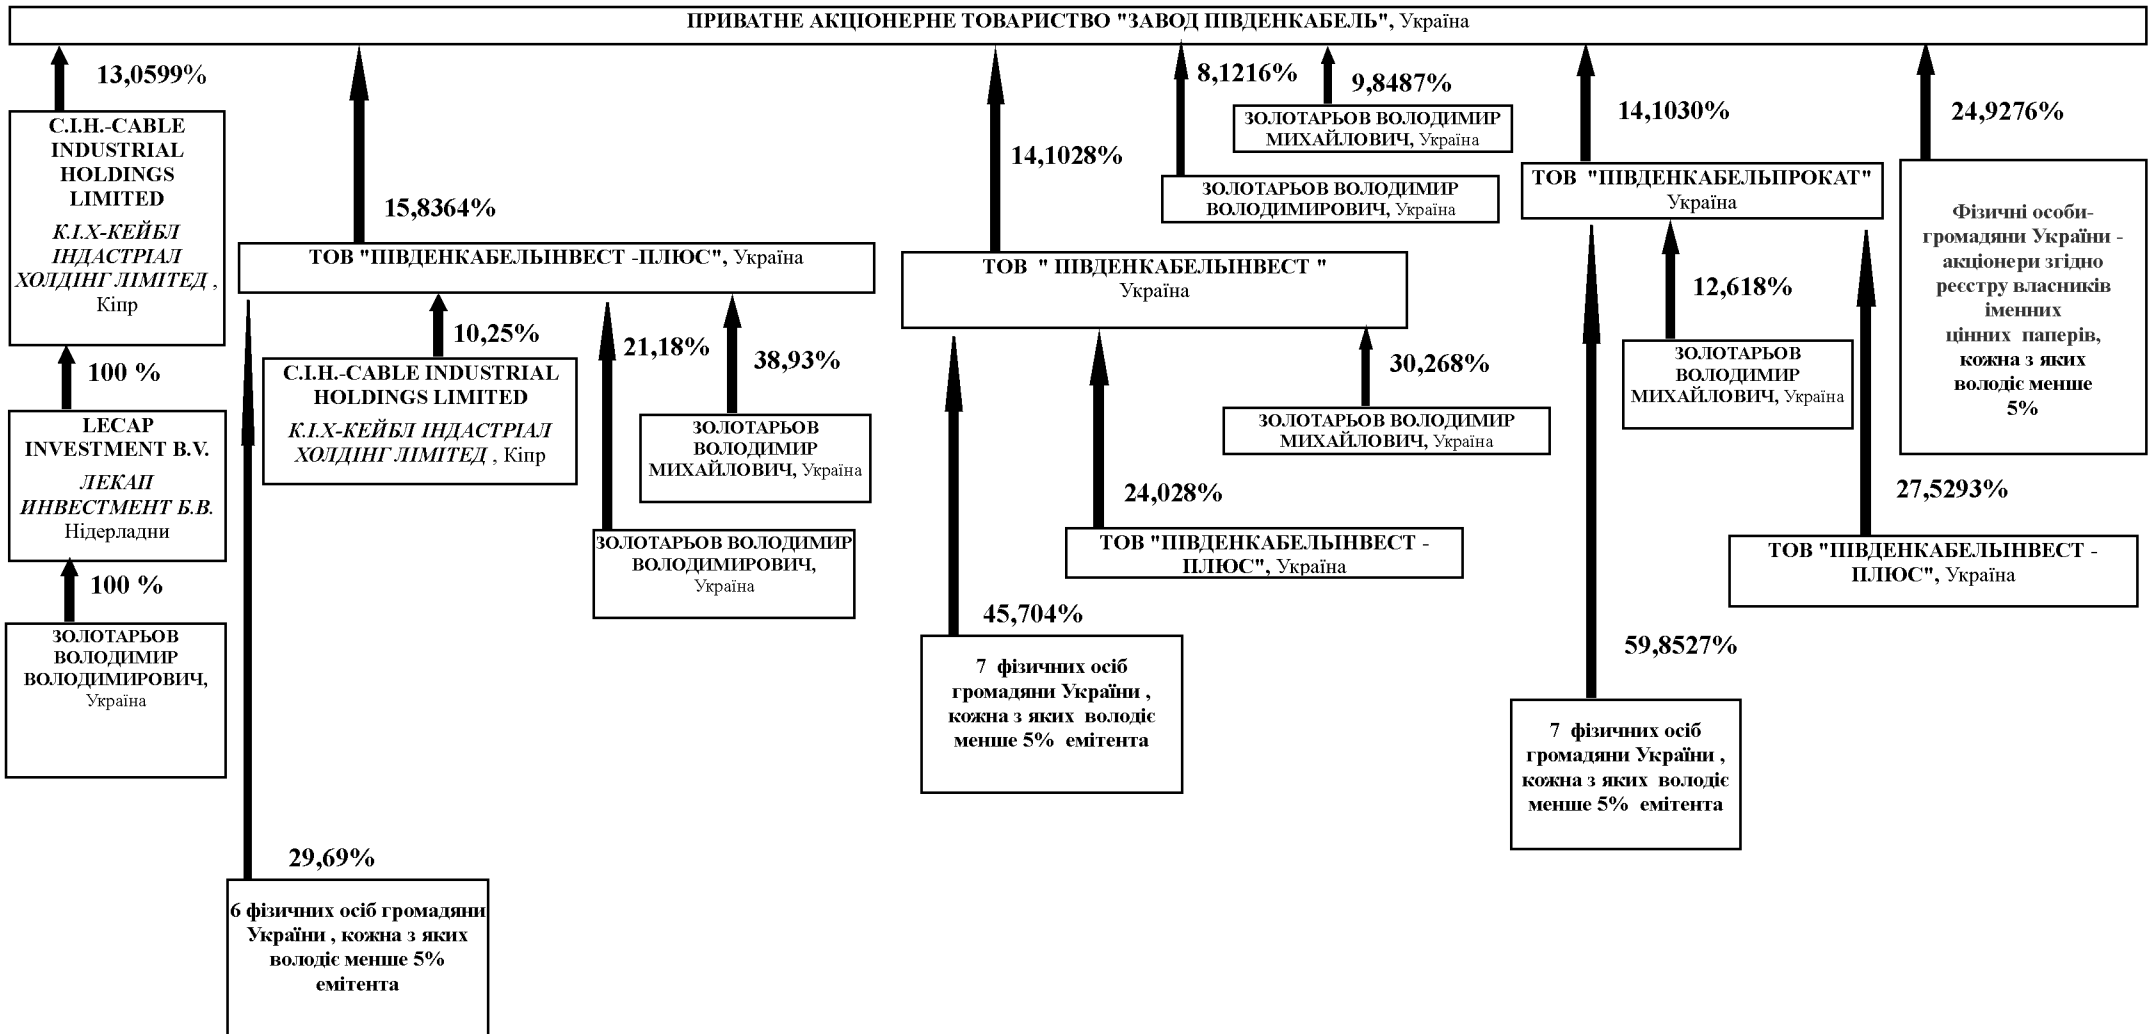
ПРИВАТНЕ АКЦІОНЕРНЕ ТОВАРИСТВО "ЗАВОД ПІВДЕНКАБЕЛЬ", Україна

13,0599%

C.I.H.-CABLE INDUSTRIAL HOLDINGS LIMITED
К.І.Х.-КЕЙБЛ ІНДАСТРІАЛ ХОЛДІНГ ЛІМІТЕД , Кіпр

100 %

LECAP INVESTMENT B.V.
ЛЕКАП ИНВЕСТМЕНТ Б.В.
Нідерладни

100 %

ЗОЛОТАРЬОВ ВОЛОДИМИР ВОЛОДИМИРОВИЧ, Україна

15,8364%

ТОВ "ПІВДЕНКАБЕЛЬІНВЕСТ -ПЛЮС", Україна

10,25%

C.I.H.-CABLE INDUSTRIAL HOLDINGS LIMITED
К.І.Х.-КЕЙБЛ ІНДАСТРІАЛ ХОЛДІНГ ЛІМІТЕД , Кіпр

21,18%

38,93%

ЗОЛОТАРЬОВ ВОЛОДИМИР МИХАЙЛОВИЧ, Україна

ЗОЛОТАРЬОВ ВОЛОДИМИР ВОЛОДИМИРОВИЧ, Україна

29,69%

6 фізичних осіб громадяни України , кожна з яких володіє менше 5% емітента

14,1028%

ТОВ " ПІВДЕНКАБЕЛЬІНВЕСТ "
Україна

30,268%

ЗОЛОТАРЬОВ ВОЛОДИМИР МИХАЙЛОВИЧ, Україна

24,028%

ТОВ "ПІВДЕНКАБЕЛЬІНВЕСТ - ПЛЮС", Україна

45,704%

7 фізичних осіб громадяни України , кожна з яких володіє менше 5% емітента

8,1216%

9,8487%

ЗОЛОТАРЬОВ ВОЛОДИМИР МИХАЙЛОВИЧ, Україна

ЗОЛОТАРЬОВ ВОЛОДИМИР ВОЛОДИМИРОВИЧ, Україна

14,1030%

ТОВ "ПІВДЕНКАБЕЛЬПРОКАТ"
Україна

12,618%

ЗОЛОТАРЬОВ ВОЛОДИМИР МИХАЙЛОВИЧ, Україна

59,8527%

7 фізичних осіб громадяни України , кожна з яких володіє менше 5% емітента

24,9276%

Фізичні особи-громадяни України - акціонери згідно реєстру власників іменних цінних паперів, кожна з яких володіє менше 5%

27,5293%

ТОВ "ПІВДЕНКАБЕЛЬІНВЕСТ - ПЛЮС", Україна